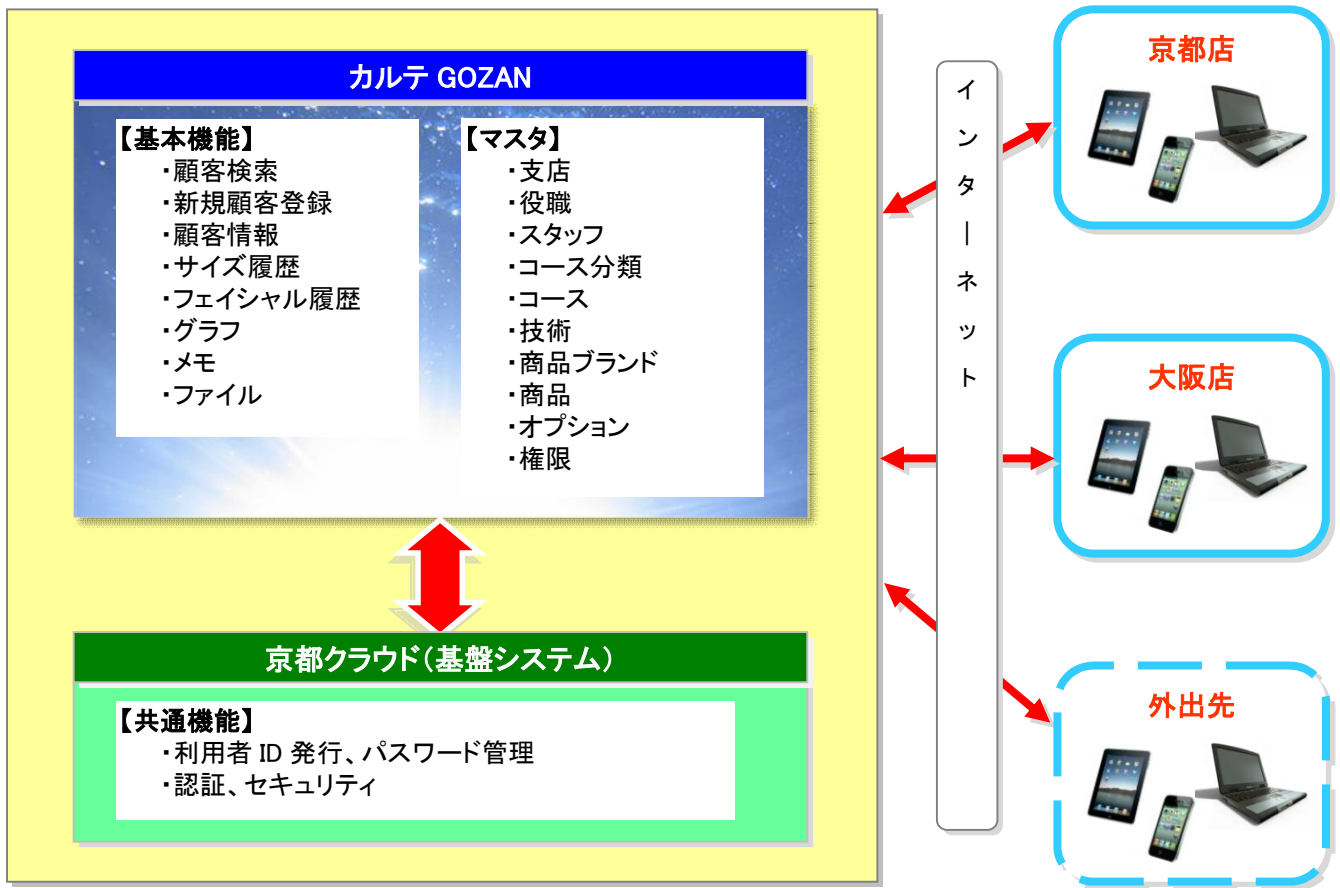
カルテ GOZAN

【基本機能】
・顧客検索
・新規顧客登録
・顧客情報
・サイズ履歴
・フェイシャル履歴
・グラフ
・メモ
・ファイル

【マスタ】
・支店
・役職
・スタッフ
・コース分類
・コース
・技術
・商品ブランド
・商品
・オプション
・権限

京都クラウド(基盤システム)

【共通機能】
・利用者 ID 発行、パスワード管理
・認証、セキュリティ

インターネット

京都店

大阪店

外出先